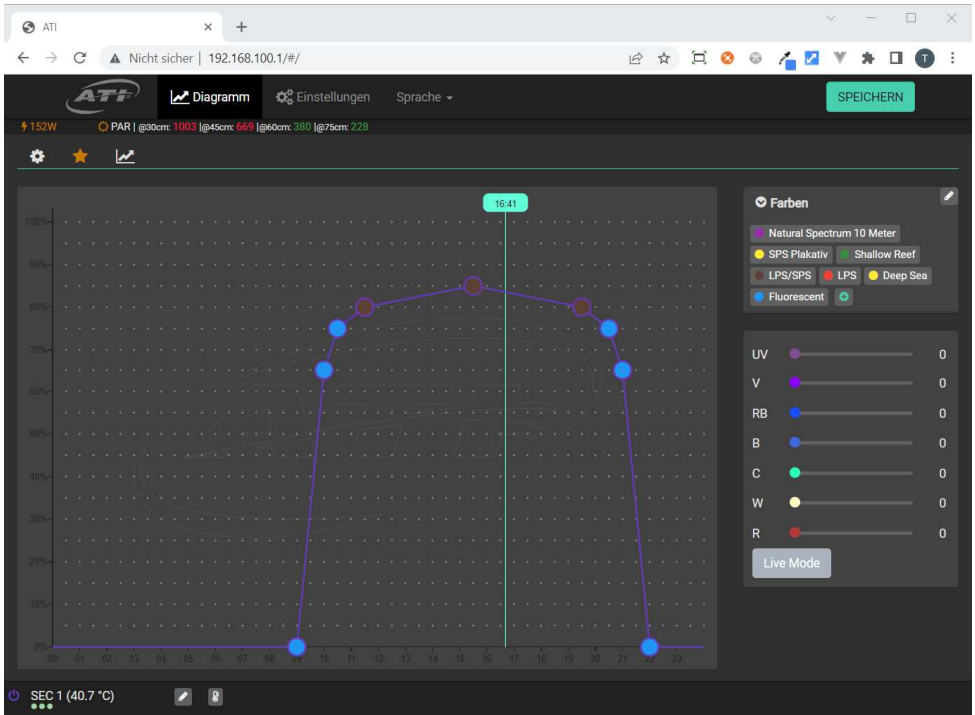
ATI
Nicht sicher | 192.168.100.1/#/
T
ATI Diagramm Einstellungen Sprache SPEICHERN
152W PAR | @30cm: 1003 |@45cm: 669 |@60cm: 380 |@75cm: 228

16:41

100%
90%
80%
70%
60%
50%
40%
30%
20%
10%
0%
00 01 02 03 04 05 06 07 08 09 10 11 12 13 14 15 16 17 18 19 20 21 22 23

Farben
Natural Spectrum 10 Meter
SPS Plakativ
Shallow Reef
LPS/SPS
LPS
Deep Sea
Fluorescent

| | |
|---|---|
| UV | 0 |
| V | 0 |
| RB | 0 |
| B | 0 |
| C | 0 |
| W | 0 |
| R | 0 |

Live Mode

SEC 1 (40.7 °C)